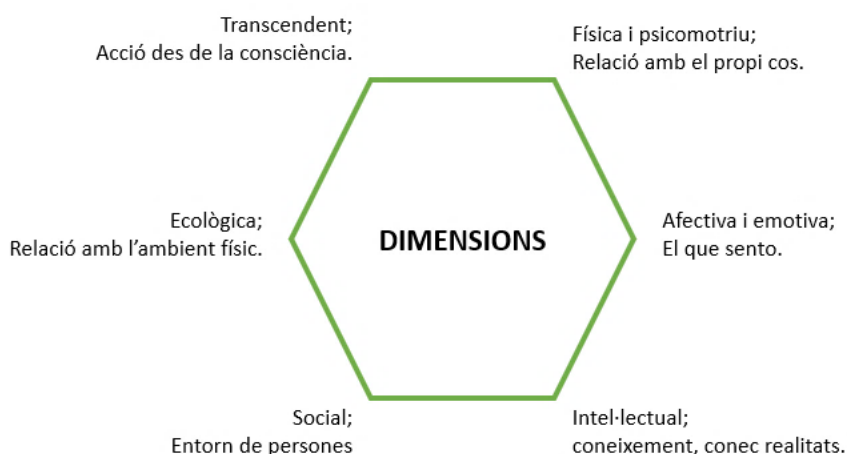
Transcendent;
Acció des de la consciència.

Física i psicomotriu;
Relació amb el propi cos.

Ecològica;
Relació amb l'ambient físic.

DIMENSIONS

Afectiva i emotiva;
El que sento.

Social;
Entorn de persones

Intel·lectual;
coneixement, conec realitats.